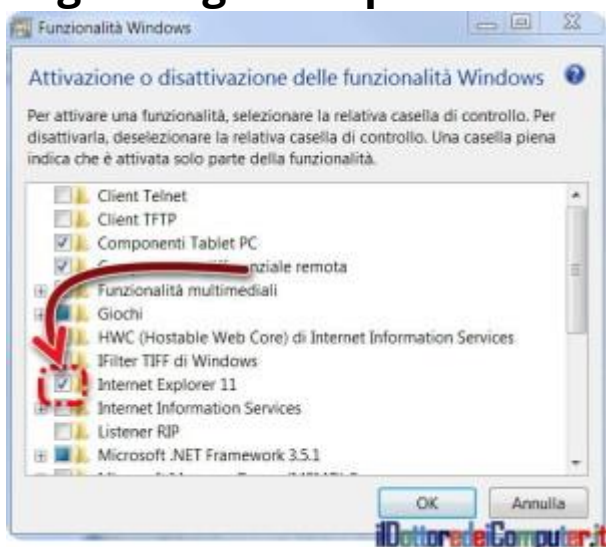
Funzionalità Windows

Attivazione o disattivazione delle funzionalità Windows

Per attivare una funzionalità, selezionare la relativa casella di controllo. Per disattivarla, deselezionare la relativa casella di controllo. Una casella piena indica che è attivata solo parte della funzionalità.

Client Telnet
Client TFTP
Componenti Tablet PC
C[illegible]nziale remota
Funzionalità multimediali
Giochi
HWC (Hostable Web Core) di Internet Information Services
IFilter TIFF di Windows
Internet Explorer 11
Internet Information Services
Listener RIP
Microsoft .NET Framework 3.5.1
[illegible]

OK
Annulla

iDottoredeiComputer.it